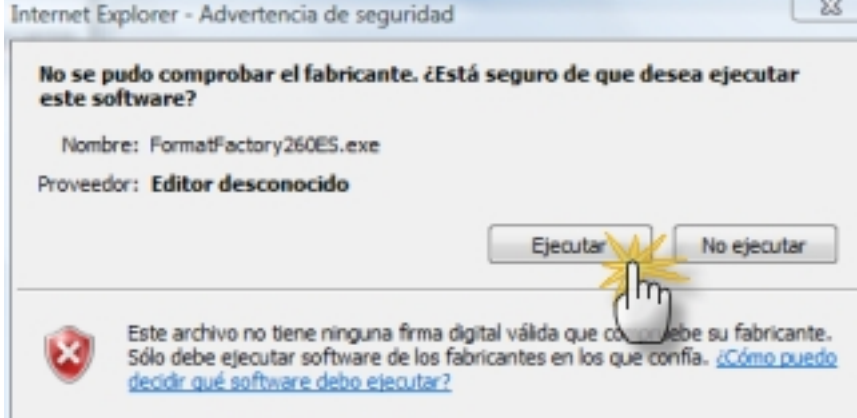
Internet Explorer - Advertencia de seguridad

No se pudo comprobar el fabricante. ¿Está seguro de que desea ejecutar este software?

Nombre: FormatFactory260ES.exe

Proveedor: Editor desconocido

Ejecutar

No ejecutar

Este archivo no tiene ninguna firma digital válida que co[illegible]ebe su fabricante. Sólo debe ejecutar software de los fabricantes en los que confía. ¿Cómo puedo decidir qué software debo ejecutar?